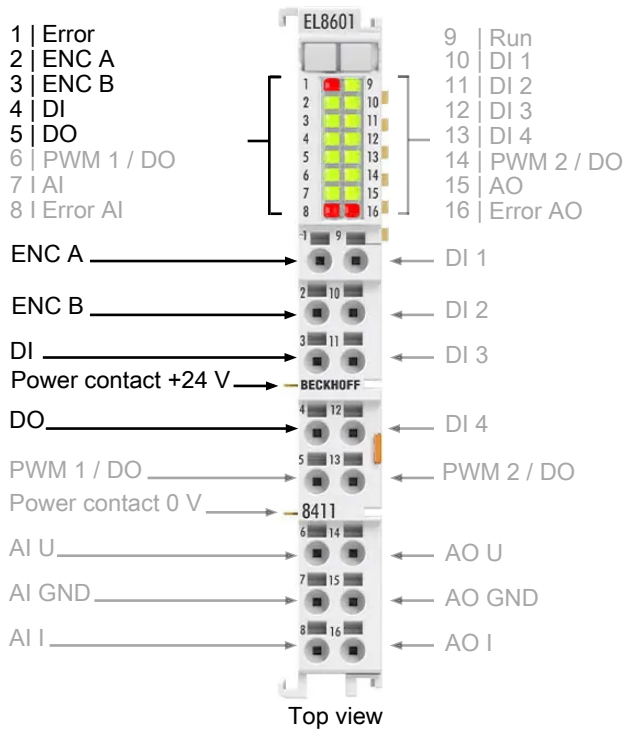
EL8601

1 | Error
2 | ENC A
3 | ENC B
4 | DI
5 | DO
6 | PWM 1 / DO
7 I AI
8 I Error AI

9 | Run
10 | DI 1
11 | DI 2
12 | DI 3
13 | DI 4
14 | PWM 2 / DO
15 | AO
16 | Error AO

1 9
2 10
3 11
4 12
5 13
6 14
7 15
8 16

ENC A
DI 1
ENC B
DI 2
DI
DI 3
Power contact +24 V
BECKHOFF
DO
DI 4
PWM 1 / DO
PWM 2 / DO
Power contact 0 V
8411
AI U
AO U
AI GND
AO GND
AI I
AO I

Top view